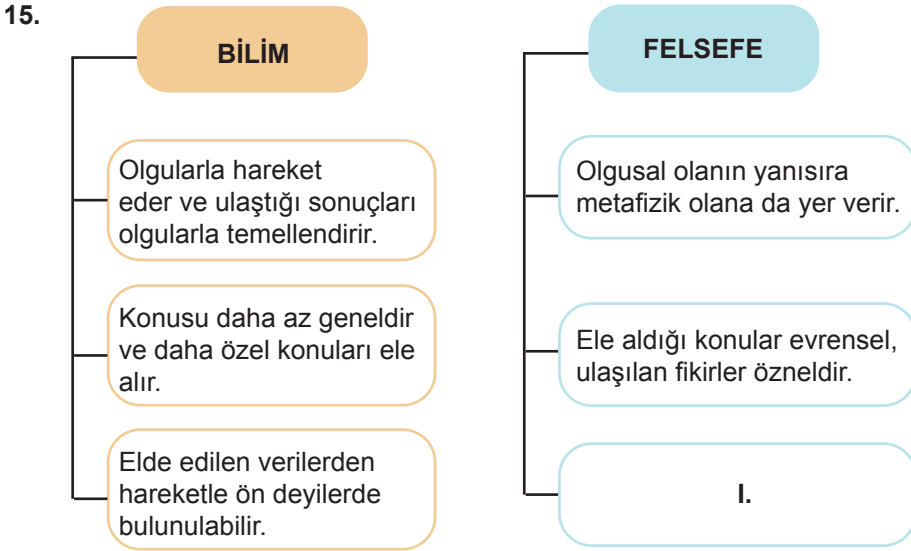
15.

BİLİM

Olgularla hareket eder ve ulaştığı sonuçları olgularla temellendirir.

Konusu daha az geneldir ve daha özel konuları ele alır.

Elde edilen verilerden hareketle ön deyilerde bulunulabilir.

FELSEFE

Olgusal olanın yanısıra metafizik olana da yer verir.

Ele aldığı konular evrensel, ulaşılan fikirler özneldir.

I.